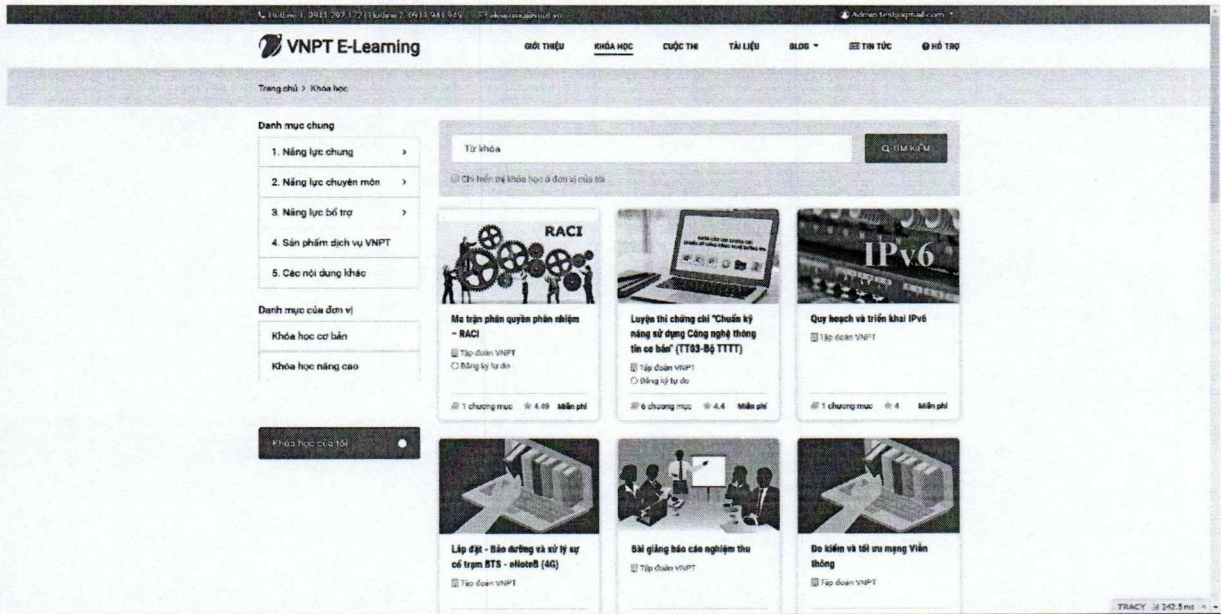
Hotline 1: 0913 207 122 | Hotline 2: 0913 941 949 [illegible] Admin test@gmail.com

VNPT E-Learning

GIỚI THIỆU KHÓA HỌC CUỘC THI TÀI LIỆU BLOG TIN TỨC HỖ TRỢ

Trang chủ > Khóa học

Danh mục chung

1. Năng lực chung

2. Năng lực chuyên môn

3. Năng lực bổ trợ

4. Sản phẩm dịch vụ VNPT

5. Các nội dung khác

Danh mục của đơn vị

Khóa học cơ bản

Khóa học nâng cao

Khóa học của tôi

Từ khóa

TÌM KIẾM

Chỉ hiển thị khóa học ở đơn vị của tôi

RACI

Ma trận phân quyền phân nhiệm - RACI

Tập đoàn VNPT

Đăng ký tự do

1 chương mục 4.69 Miễn phí

Luyện thi chứng chỉ "Chuẩn kỹ năng sử dụng Công nghệ thông tin cơ bản" (TT03-Bộ TTTT)

Tập đoàn VNPT

Đăng ký tự do

6 chương mục 4.4 Miễn phí

IPv6

Quy hoạch và triển khai IPv6

Tập đoàn VNPT

1 chương mục 4 Miễn phí

Lắp đặt - Bảo dưỡng và xử lý sự cố trạm BTS - eNodeB (4G)

Tập đoàn VNPT

Bài giảng báo cáo nghiệm thu

Tập đoàn VNPT

Đo kiểm và tối ưu mạng Viễn thông

Tập đoàn VNPT

TRACY 242.5 ms